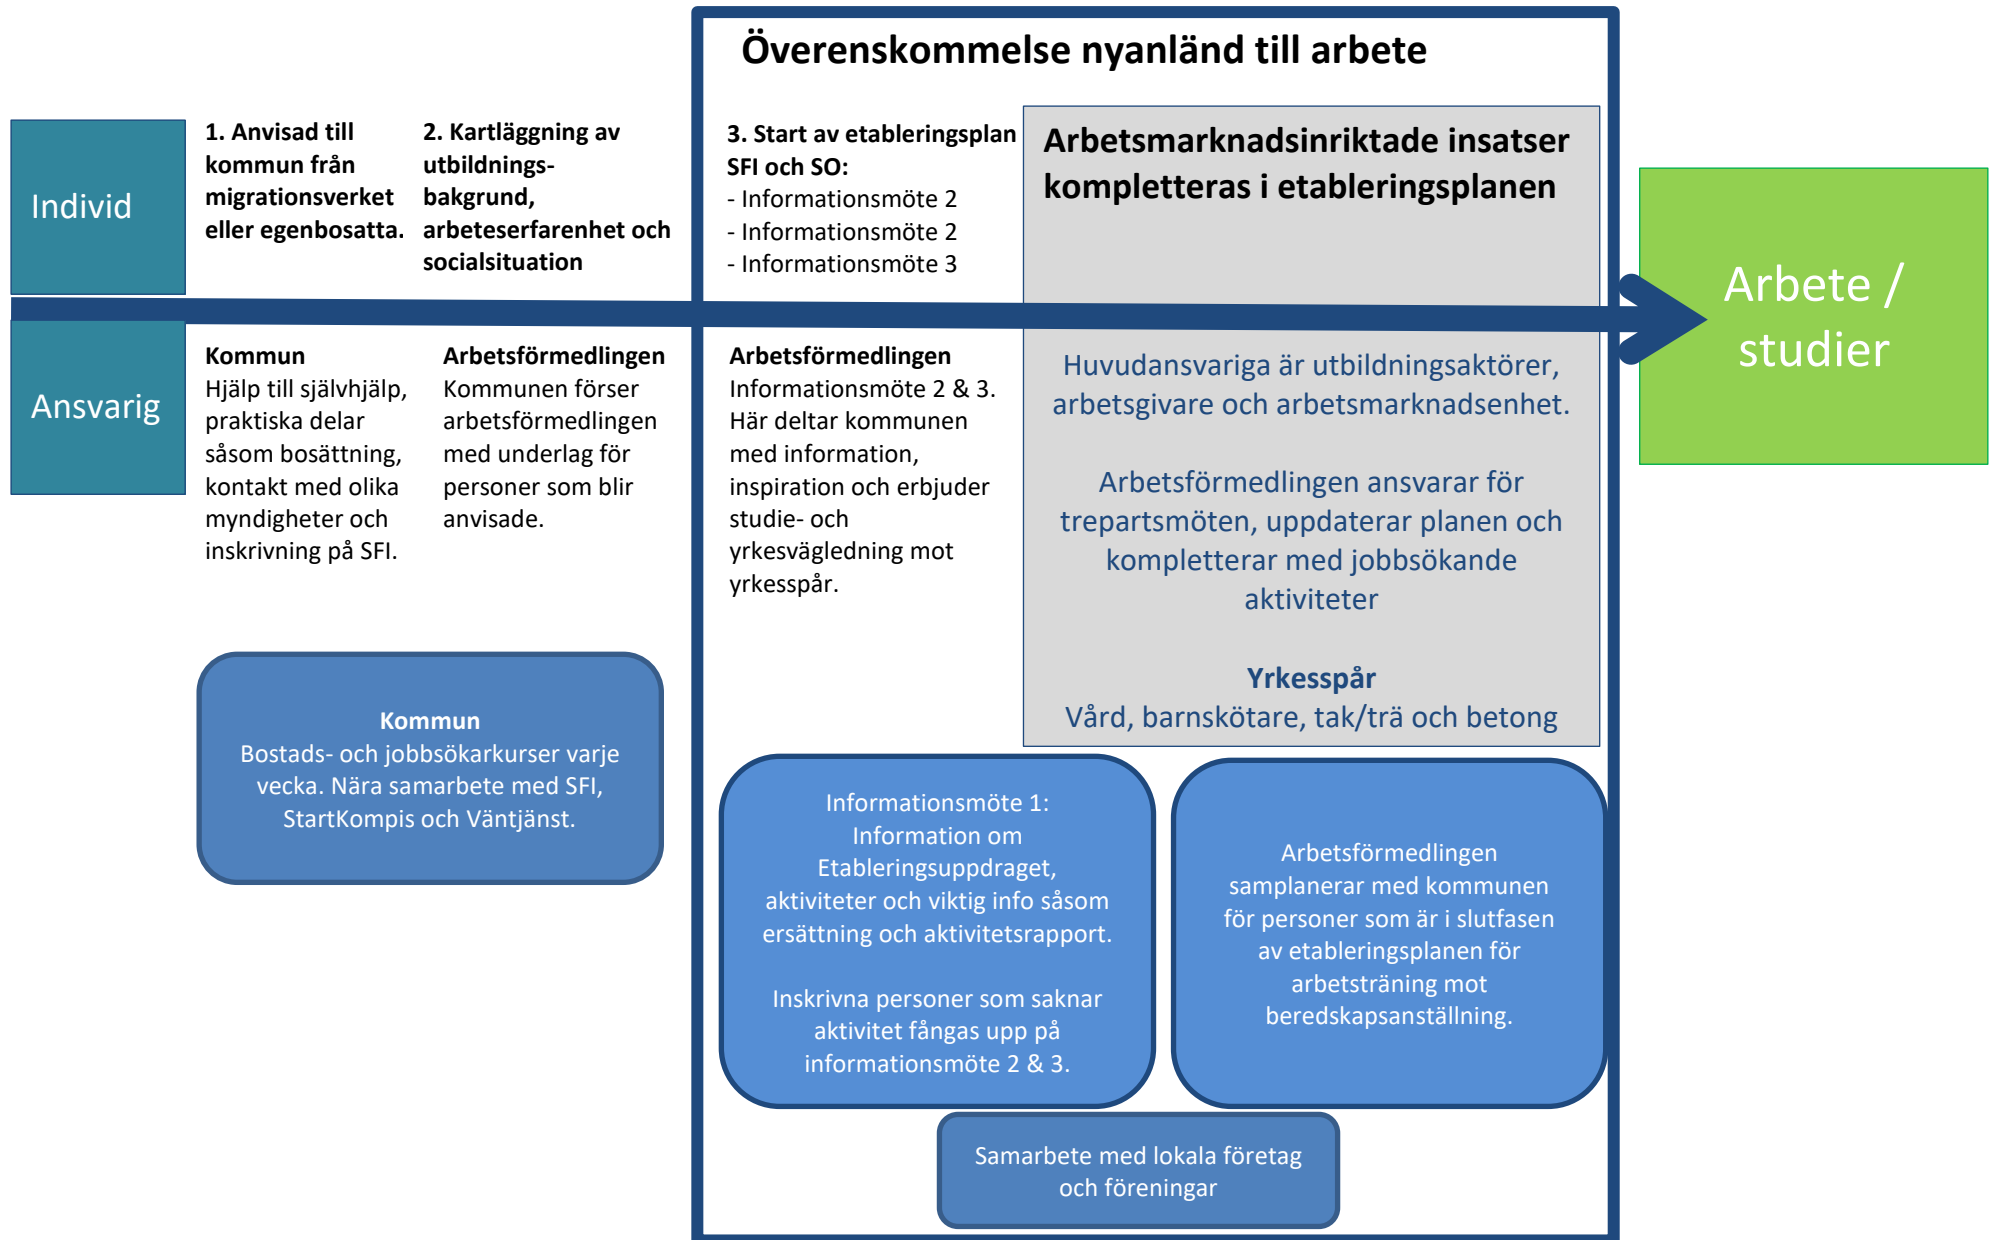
Överenskommelse nyanländ till arbete

Individ

1. Anvisad till kommun från migrationsverket eller egenbosatta.

2. Kartläggning av utbildningsbakgrund, arbeteserfarenhet och socialsituation

3. Start av etableringsplan SFI och SO:
- Informationsmöte 2
- Informationsmöte 2
- Informationsmöte 3

Arbetsmarknadsinriktade insatser kompletteras i etableringsplanen

Arbete / studier

Ansvarig

Kommun
Hjälp till självhjälp, praktiska delar såsom bosättning, kontakt med olika myndigheter och inskrivning på SFI.

Arbetsförmedlingen
Kommunen förser arbetsförmedlingen med underlag för personer som blir anvisade.

Arbetsförmedlingen
Informationsmöte 2 & 3. Här deltar kommunen med information, inspiration och erbjuder studie- och yrkesvägledning mot yrkesspår.

Huvudansvariga är utbildningsaktörer, arbetsgivare och arbetsmarknadsenhet.

Arbetsförmedlingen ansvarar för trepartsmöten, uppdaterar planen och kompletterar med jobbsökande aktiviteter

Yrkesspår
Vård, barnskötare, tak/trä och betong

Kommun
Bostads- och jobbsökarkurser varje vecka. Nära samarbete med SFI, StartKompis och Väntjänst.

Informationsmöte 1: Information om Etableringsuppdraget, aktiviteter och viktig info såsom ersättning och aktivitetsrapport.

Inskrivna personer som saknar aktivitet fångas upp på informationsmöte 2 & 3.

Arbetsförmedlingen samplanerar med kommunen för personer som är i slutfasen av etableringsplanen för arbetsträning mot beredskapsanställning.

Samarbete med lokala företag och föreningar